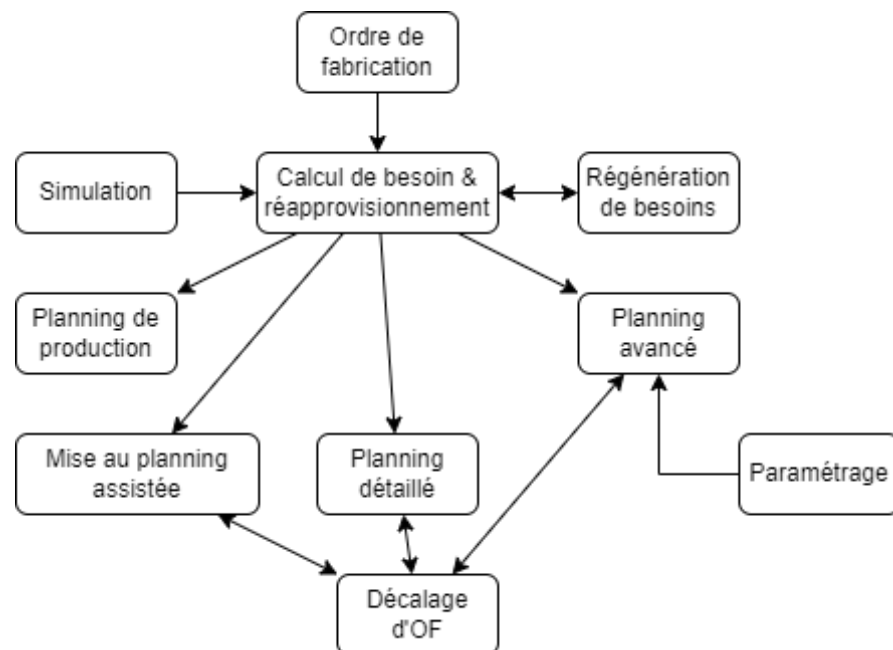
Ordre de fabrication

Simulation

Calcul de besoin & réapprovisionnement

Régénération de besoins

Planning de production

Planning avancé

Mise au planning assistée

Planning détaillé

Paramétrage

Décalage d'OF